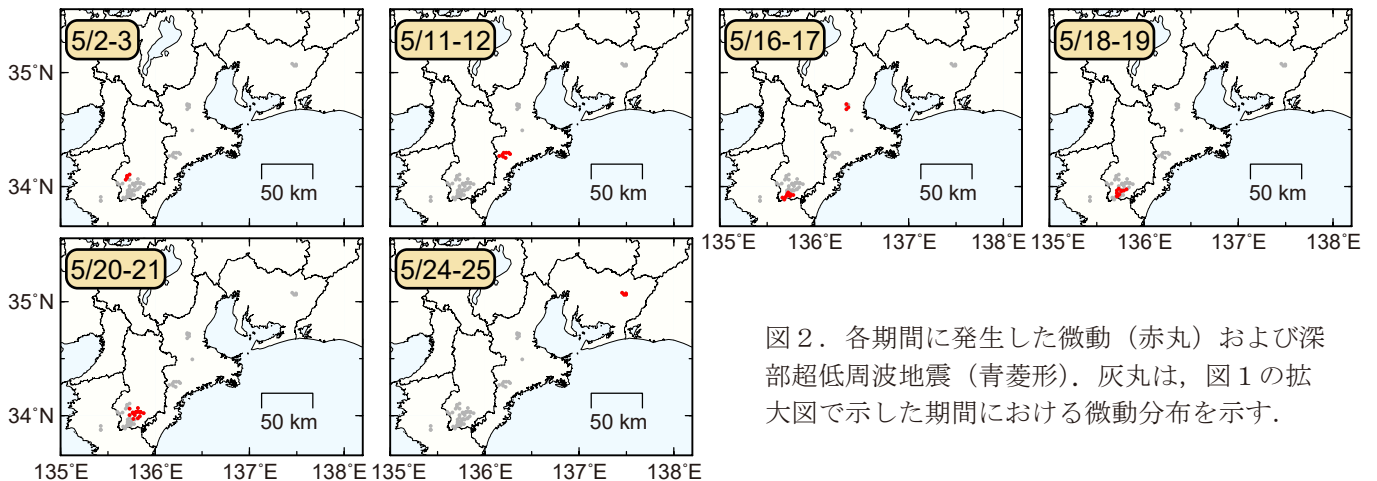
5/2-3

35°N

34°N

50 km

5/11-12

50 km

5/16-17

50 km

135°E 136°E 137°E 138°E

5/18-19

50 km

135°E 136°E 137°E 138°E

5/20-21

35°N

34°N

50 km

135°E 136°E 137°E 138°E

5/24-25

50 km

135°E 136°E 137°E 138°E

図２．各期間に発生した微動（赤丸）および深部超低周波地震（青菱形）．灰丸は，図１の拡大図で示した期間における微動分布を示す．